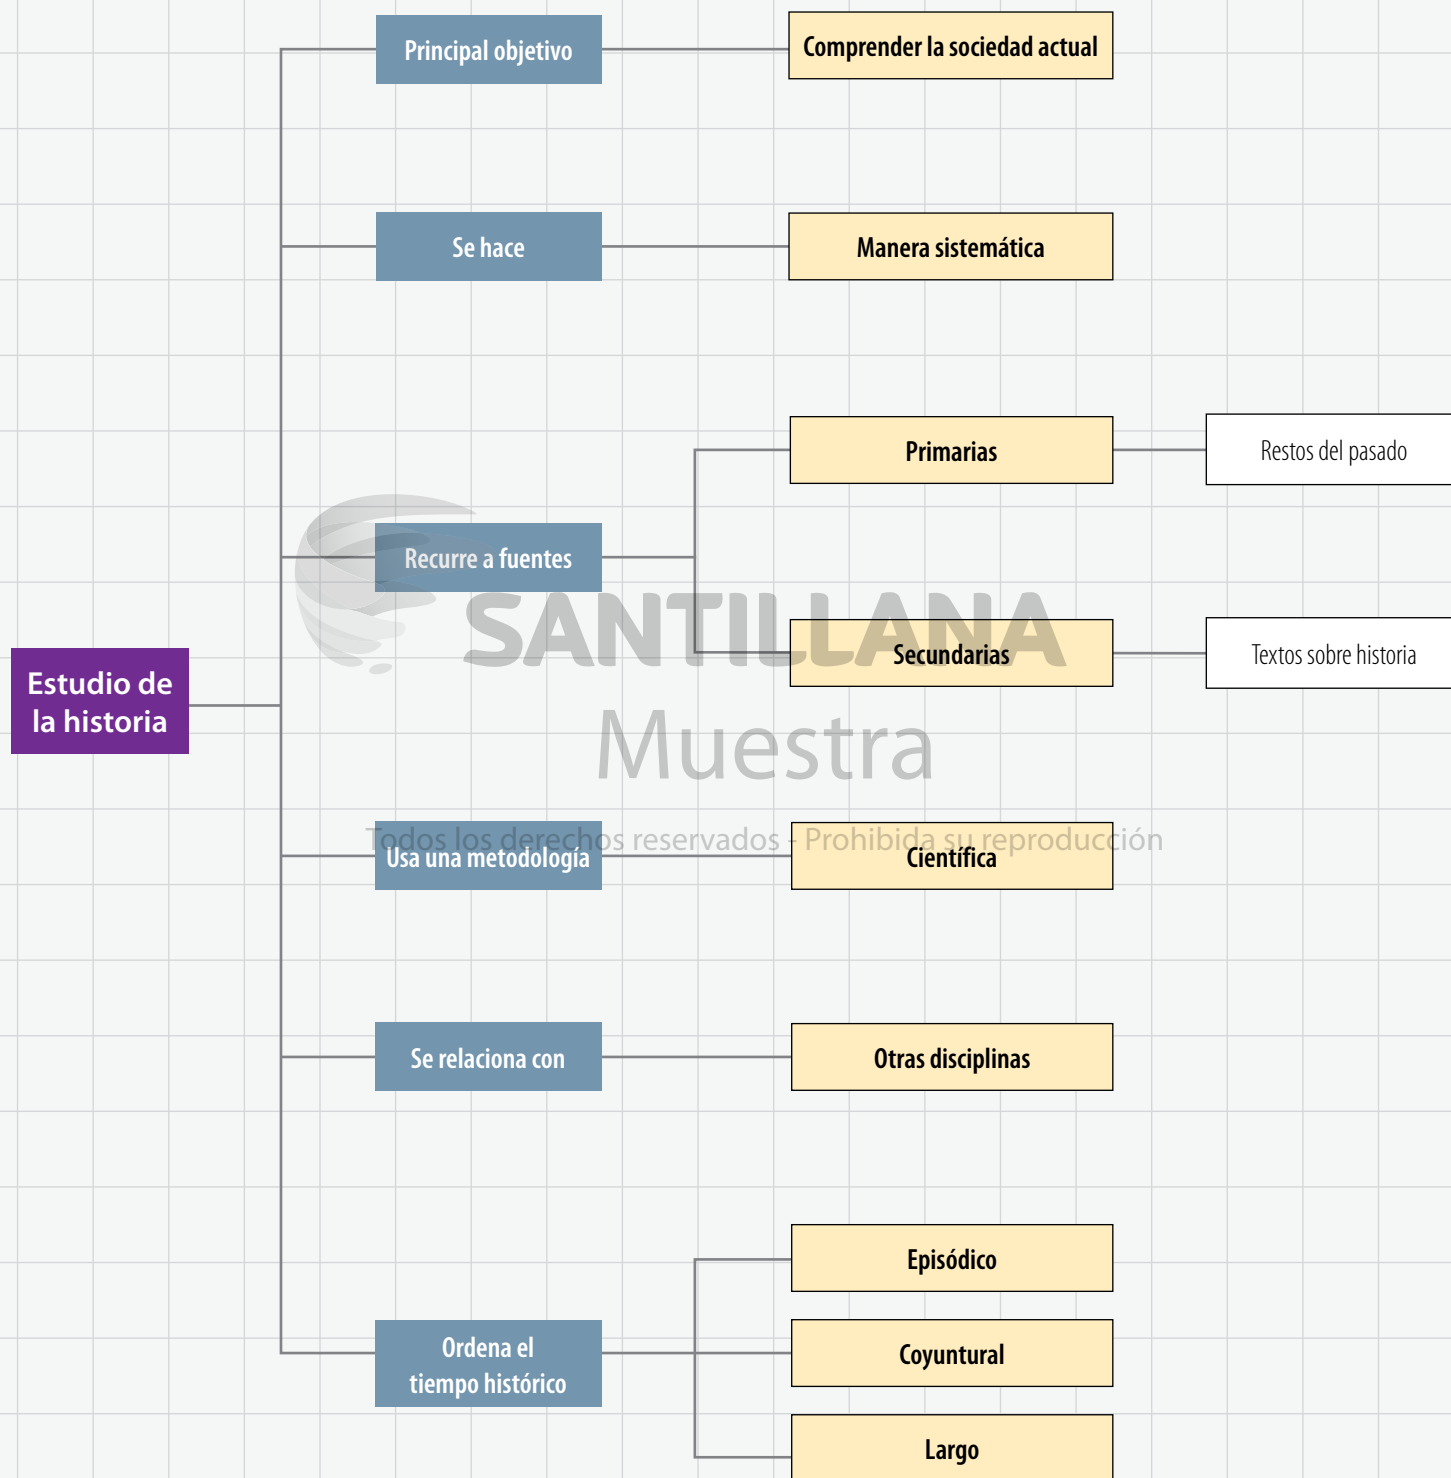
Estudio de la historia

Principal objetivo
Comprender la sociedad actual

Se hace
Manera sistemática

Recurre a fuentes
Primarias
Restos del pasado
Secundarias
Textos sobre historia

SANTILLANA
Muestra
Todos los derechos reservados - Prohibida su reproducción

Usa una metodología
Científica

Se relaciona con
Otras disciplinas

Ordena el tiempo histórico
Episódico
Coyuntural
Largo